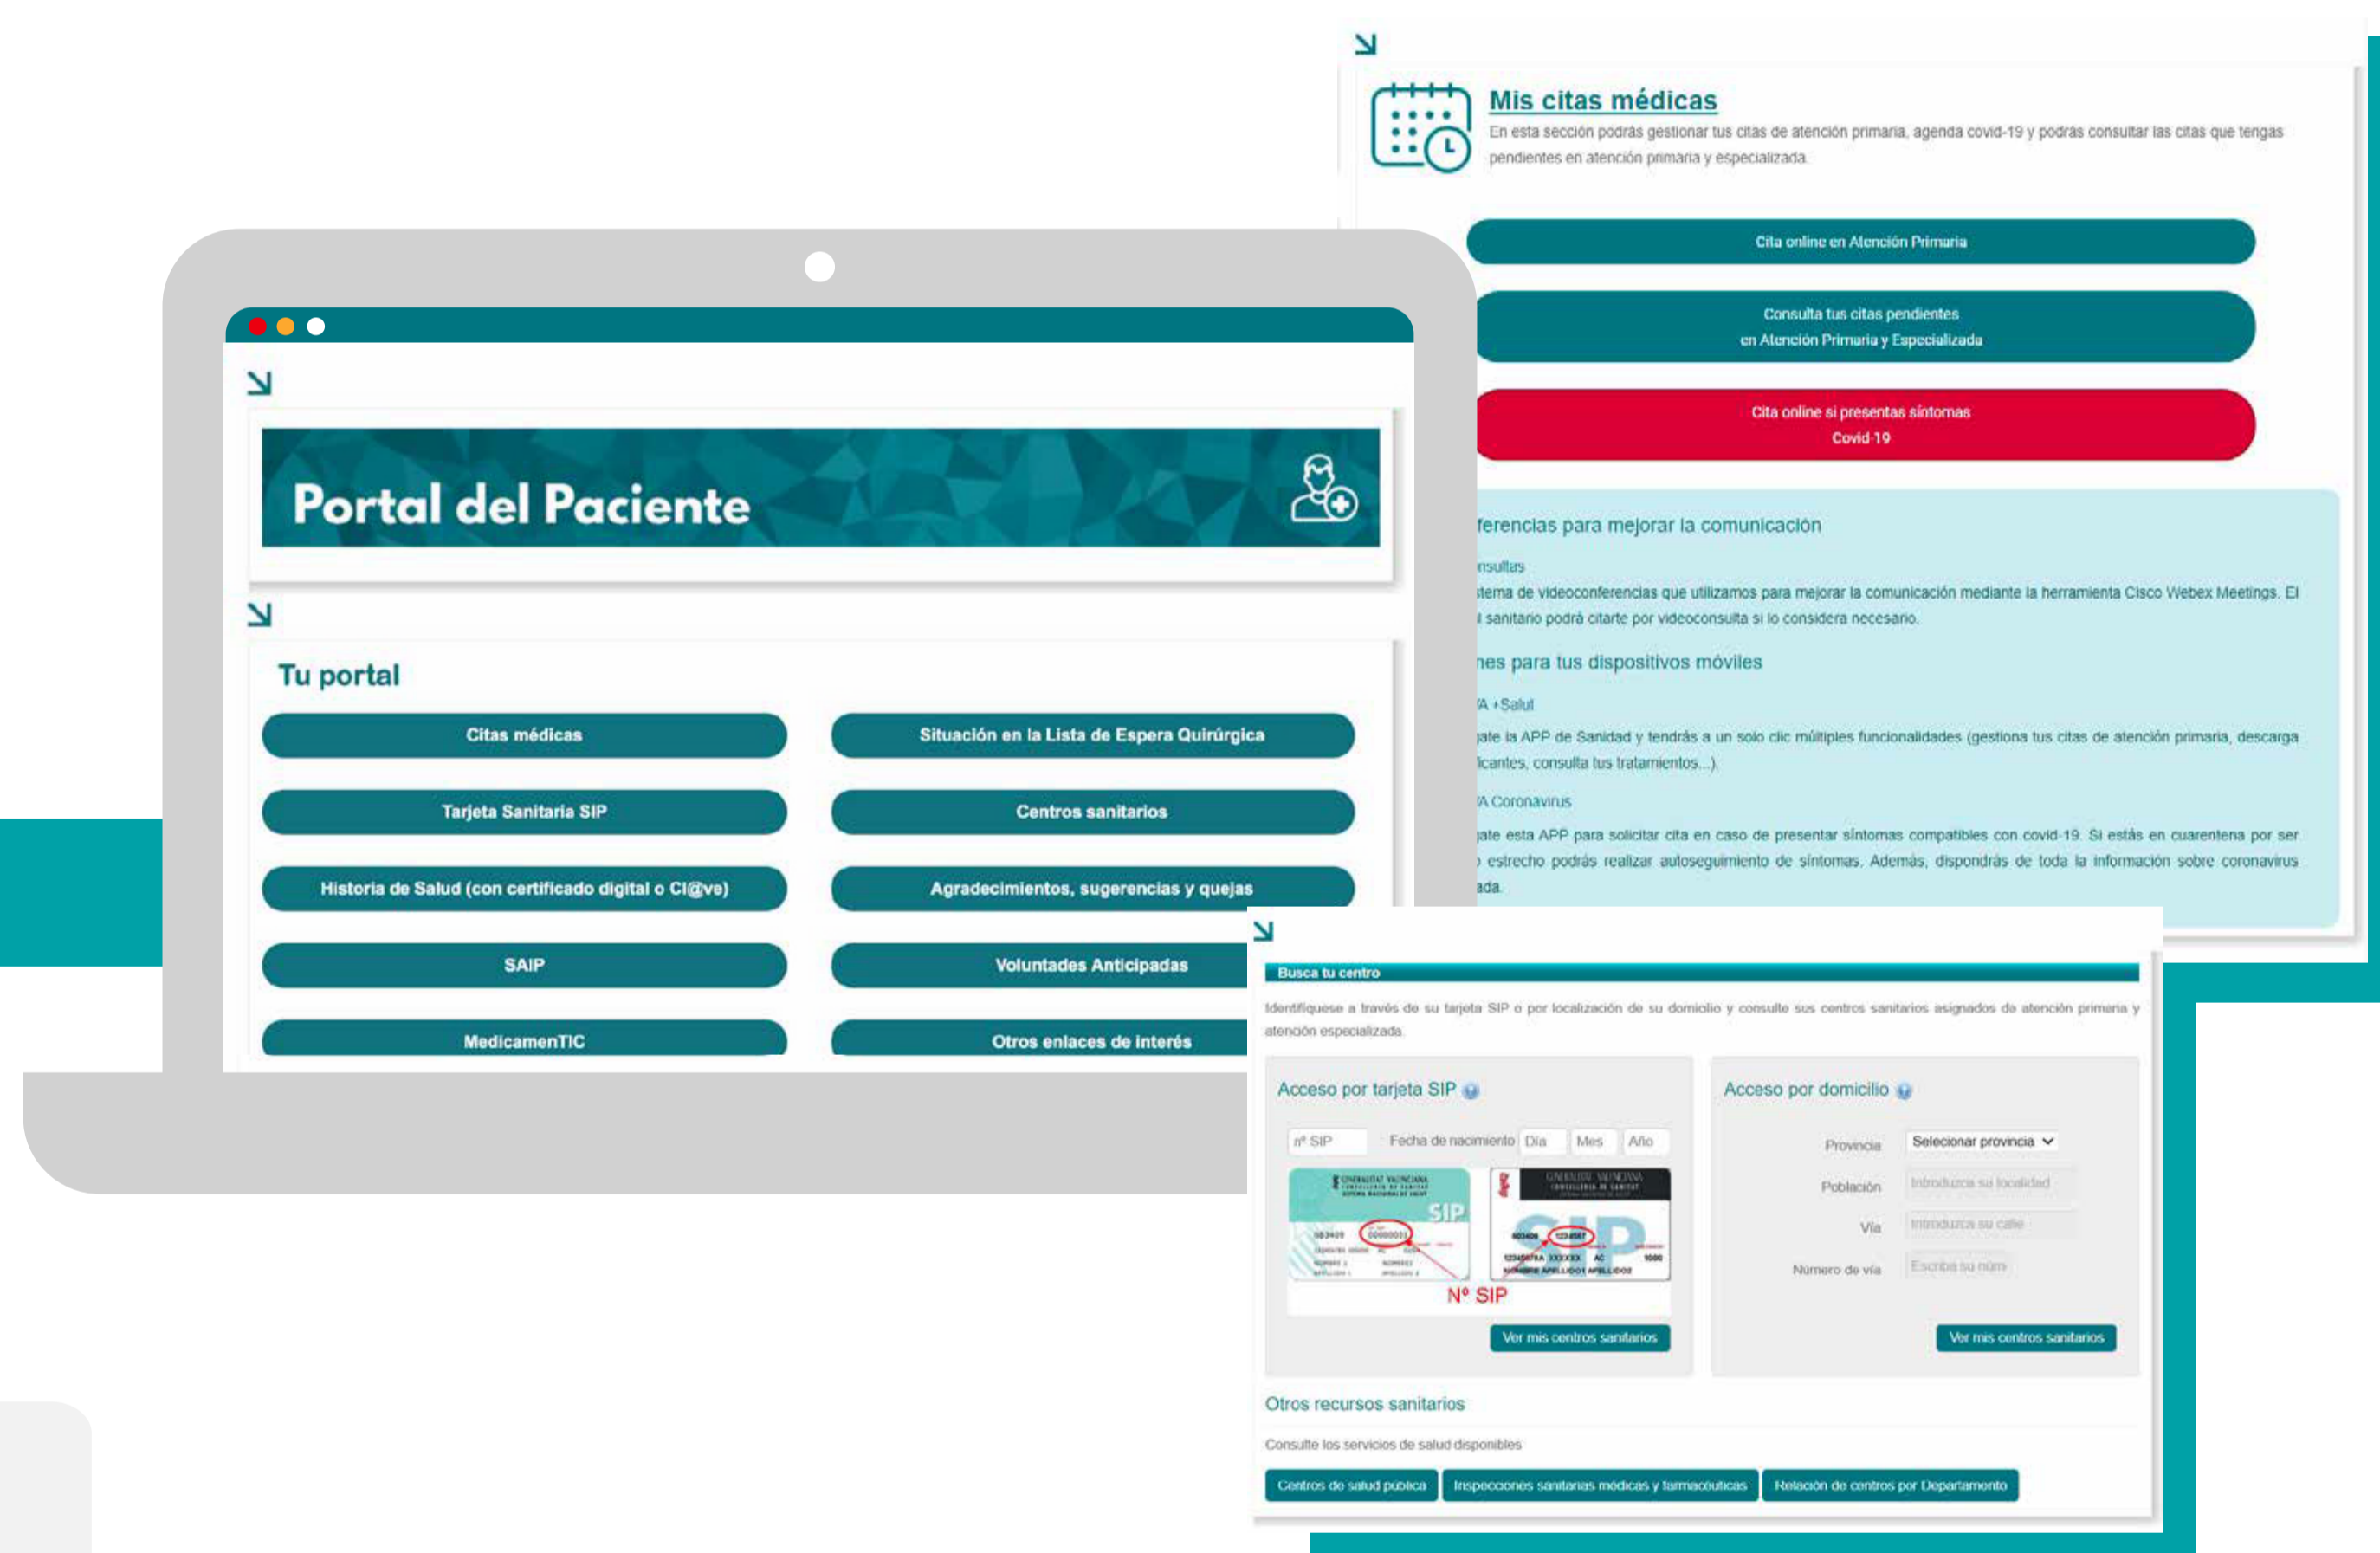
Portal del Paciente

Tu portal

Citas médicas

Situación en la Lista de Espera Quirúrgica

Tarjeta Sanitaria SIP

Centros sanitarios

Historia de Salud (con certificado digital o Cl@ve)

Agradecimientos, sugerencias y quejas

SAIP

Voluntades Anticipadas

MedicamenTIC

Otros enlaces de interés

Mis citas médicas

En esta sección podrás gestionar tus citas de atención primaria, agenda covid-19 y podrás consultar las citas que tengas pendientes en atención primaria y especializada.

Cita online en Atención Primaria

Consulta tus citas pendientes en Atención Primaria y Especializada

Cita online si presentas síntomas Covid-19

ferencias para mejorar la comunicación

nsultas

stema de videoconferencias que utilizamos para mejorar la comunicación mediante la herramienta Cisco Webex Meetings. El sanitario podrá citarte por videoconsulta si lo considera necesario.

nes para tus dispositivos móviles

A +Salut

jate la APP de Sanidad y tendrás a un solo clic múltiples funcionalidades (gestiona tus citas de atención primaria, descarga ficantes, consulta tus tratamientos...).

A Coronavirus

jate esta APP para solicitar cita en caso de presentar síntomas compatibles con covid-19. Si estás en cuarentena por ser estrecho podrás realizar autoseguimiento de síntomas. Además, dispondrás de toda la información sobre coronavirus ada.

Busca tu centro

Identifíquese a través de su tarjeta SIP o por localización de su domicilio y consulte sus centros sanitarios asignados de atención primaria y atención especializada.

Acceso por tarjeta SIP

nº SIP Fecha de nacimiento Día Mes Año

SIP

Nº SIP

Ver mis centros sanitarios

Acceso por domicilio

Provincia Selecionar provincia

Población Introduzca su localidad

Vía Introduzca su calle

Número de vía Escriba su núm

Ver mis centros sanitarios

Otros recursos sanitarios

Consulte los servicios de salud disponibles

Centros de salud pública

Inspecciones sanitarias médicas y farmacéuticas

Relación de centros por Departamento